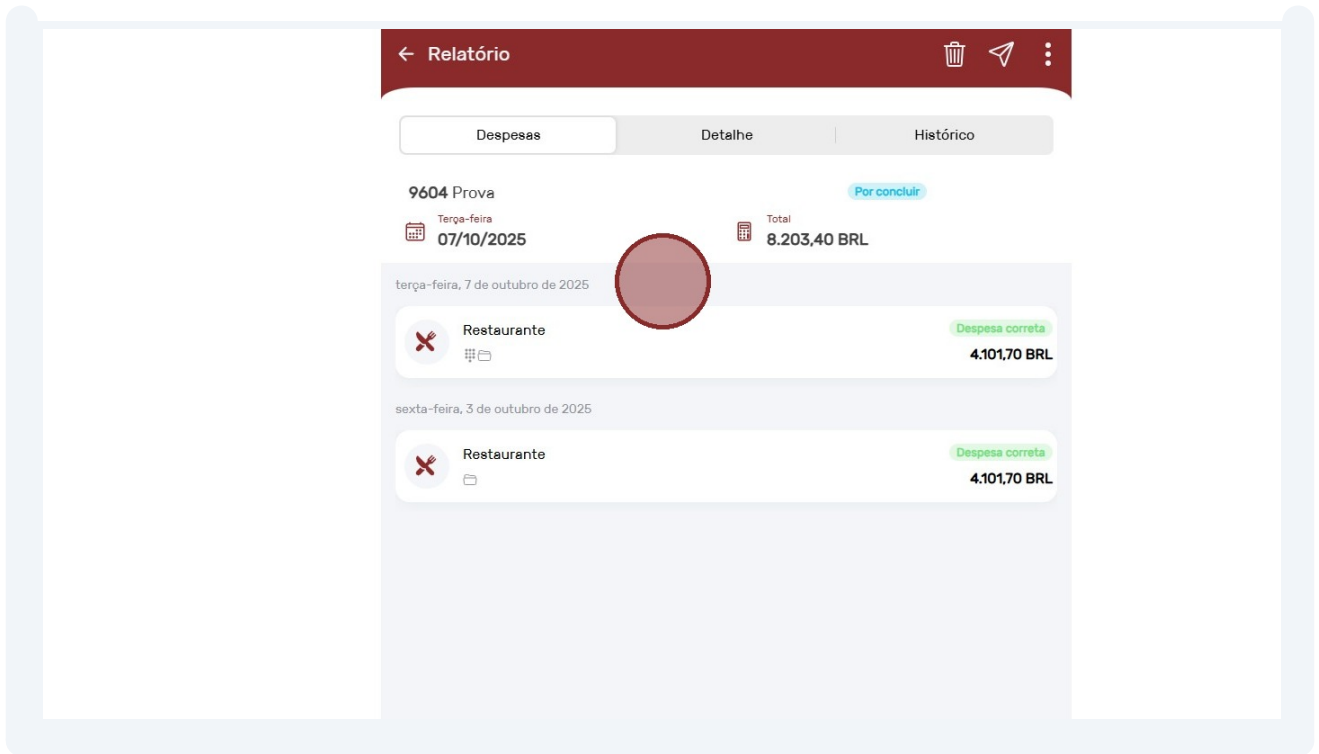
← Relatório

Despesas | Detalhe | Histórico

9604 Prova
Por concluir

Terça-feira
07/10/2025

Total
8.203,40 BRL

terça-feira, 7 de outubro de 2025

Restaurante
Despesa correta
4.101,70 BRL

sexta-feira, 3 de outubro de 2025

Restaurante
Despesa correta
4.101,70 BRL